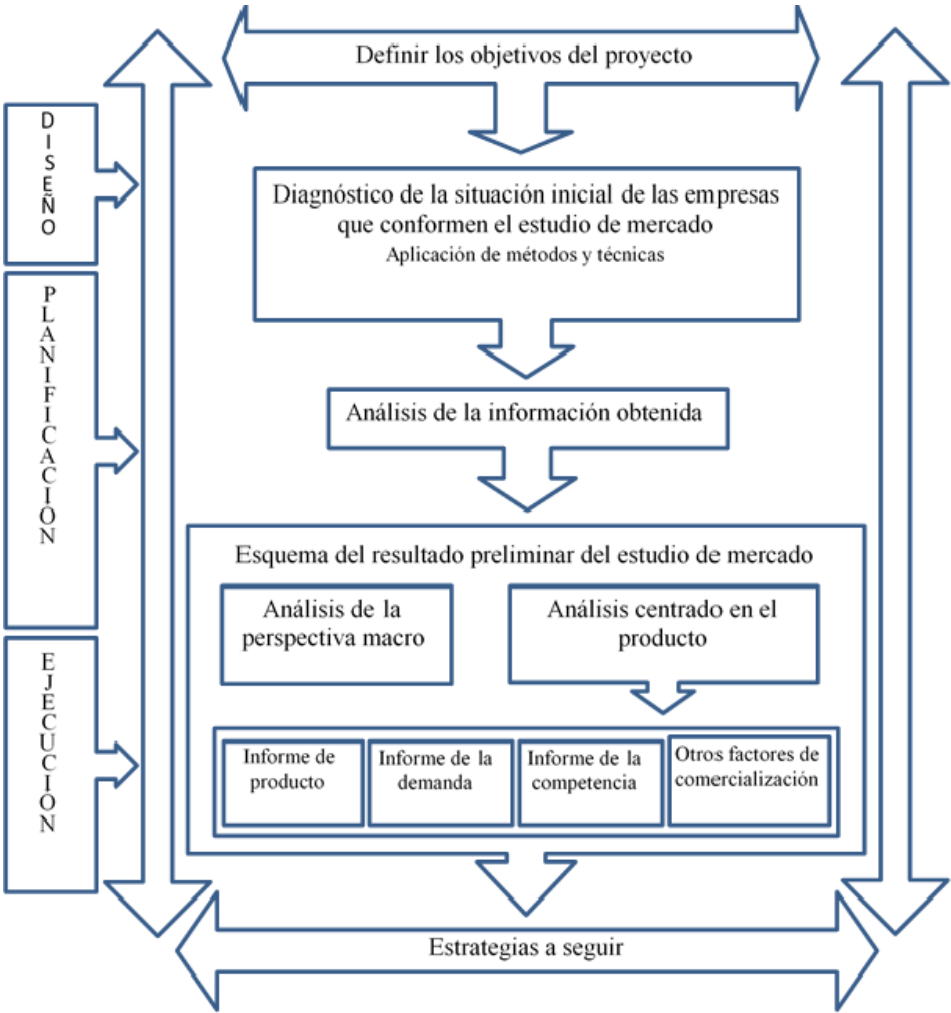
D
I
S
E
Ñ
O

P
L
A
N
I
F
I
C
A
C
I
Ó
N

E
J
E
C
U
C
I
Ó
N

Definir los objetivos del proyecto

Diagnóstico de la situación inicial de las empresas que conformen el estudio de mercado
Aplicación de métodos y técnicas

Análisis de la información obtenida

Esquema del resultado preliminar del estudio de mercado

Análisis de la perspectiva macro

Análisis centrado en el producto

Informe de producto

Informe de la demanda

Informe de la competencia

Otros factores de comercialización

Estrategias a seguir